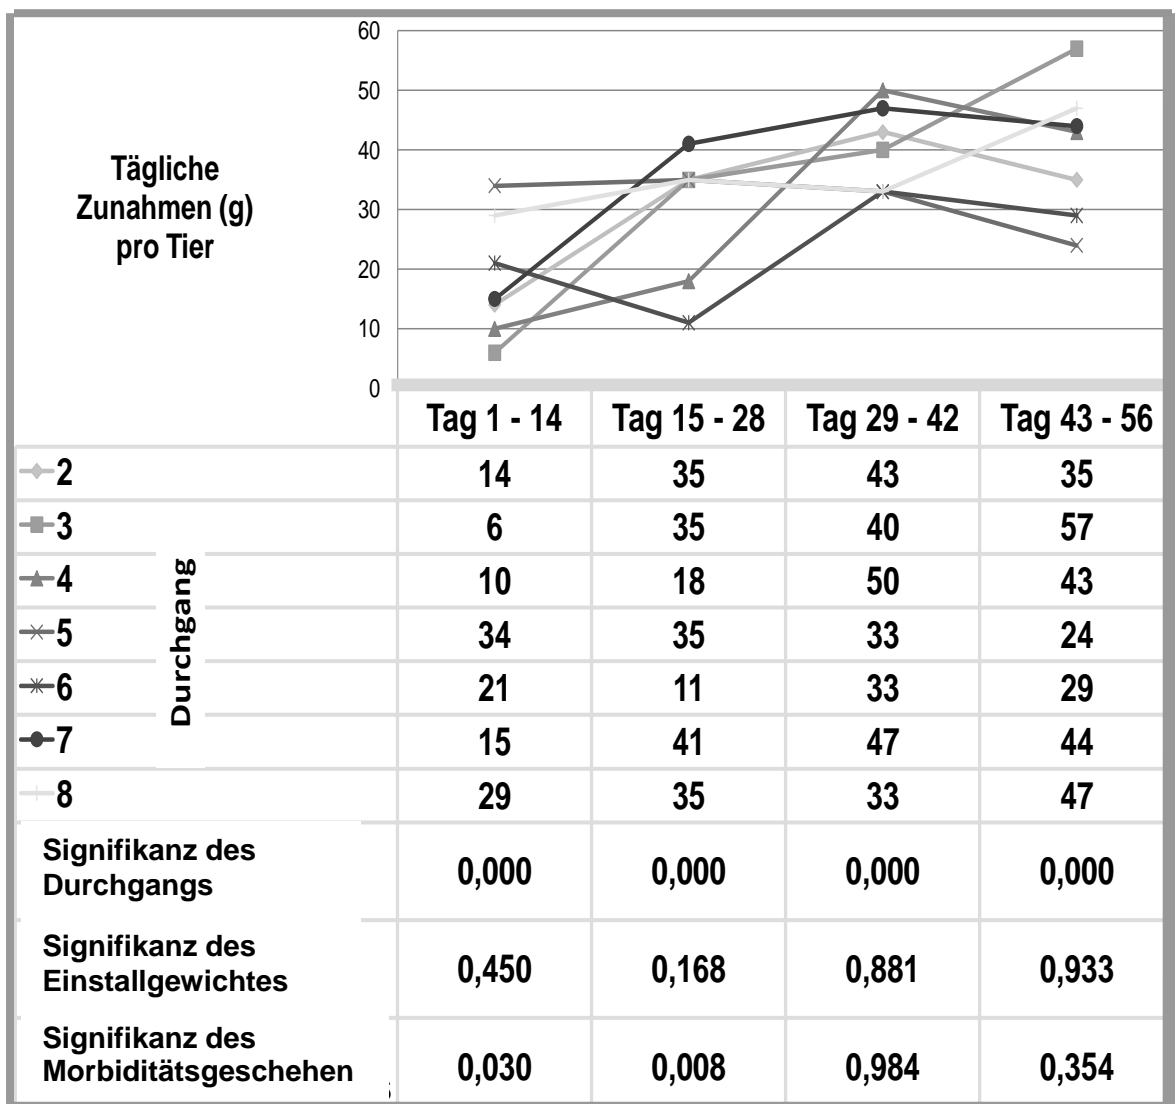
Tägliche Zunahmen (g) pro Tier

60
50
40
30
20
10
0

| Durchgang | Tag 1 - 14 | Tag 15 - 28 | Tag 29 - 42 | Tag 43 - 56 |
|---|---|---|---|---|
| 2 | 14 | 35 | 43 | 35 |
| 3 | 6 | 35 | 40 | 57 |
| 4 | 10 | 18 | 50 | 43 |
| 5 | 34 | 35 | 33 | 24 |
| 6 | 21 | 11 | 33 | 29 |
| 7 | 15 | 41 | 47 | 44 |
| 8 | 29 | 35 | 33 | 47 |
| Signifikanz des Durchgangs | 0,000 | 0,000 | 0,000 | 0,000 |
| Signifikanz des Einstallgewichtes | 0,450 | 0,168 | 0,881 | 0,933 |
| Signifikanz des Morbiditätsgeschehen | 0,030 | 0,008 | 0,984 | 0,354 |